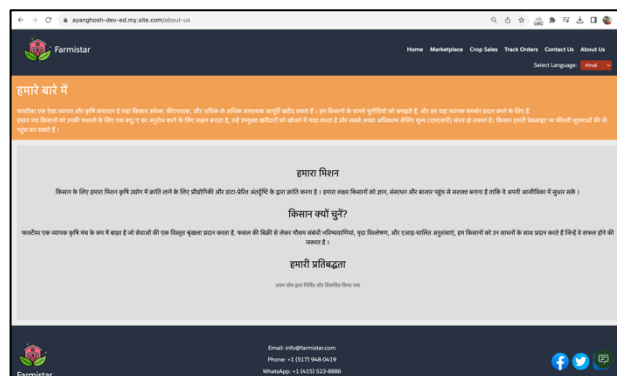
ayanghosh-dev-ed.my.site.com/about-us

Farmistar

Home Marketplace Crop Sales Track Orders Contact Us About Us

Select Language: Hindi

हमारे बारे में

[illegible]

हमारा मिशन

किसान के लिए हमारा मिशन कृषि उद्योग में क्रांति लाने के लिए प्रौद्योगिकी और डाटा-प्रेरित अंतर्दृष्टि के द्वारा क्रांति करना है। हमारा लक्ष्य किसानों को ज्ञान, संसाधन और बाजार पहुंच से सशक्त बनाना है ताकि वे अपनी आजीविका में सुधार सकें।

किसान क्यों चुनें?

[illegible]

हमारी प्रतिबद्धता

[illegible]

Email: info@farmistar.com
Phone: +1 (517) 948-0419
WhatsApp: +1 (415) 523-8886

Farmistar